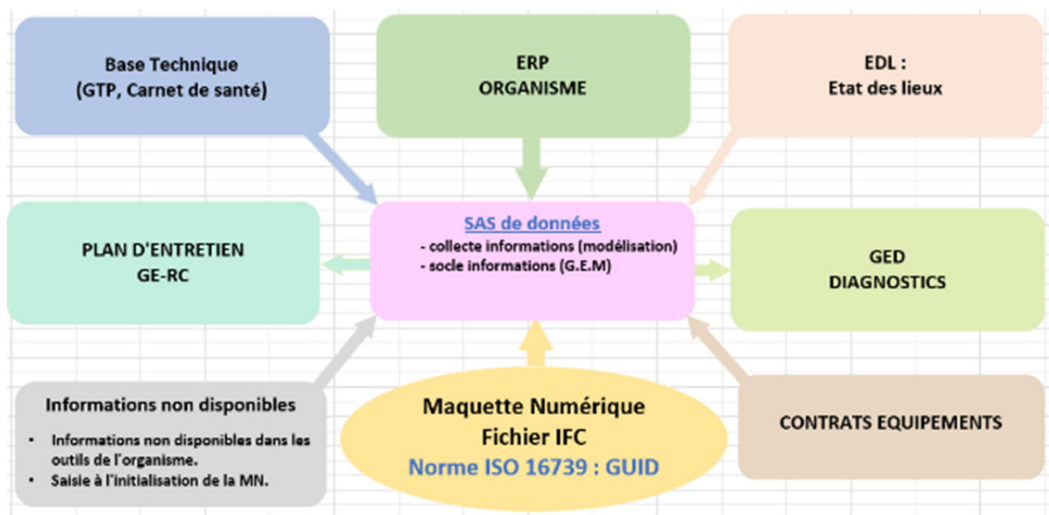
Base Technique
(GTP, Carnet de santé)

ERP
ORGANISME

EDL :
Etat des lieux

PLAN D'ENTRETIEN
GE-RC

SAS de données
- collecte informations (modélisation)
- socle informations (G.E.M)

GED
DIAGNOSTICS

Informations non disponibles
• Informations non disponibles dans les outils de l'organisme.
• Saisie à l'initialisation de la MN.

Maquette Numérique
Fichier IFC
Norme ISO 16739 : GUID

CONTRATS EQUIPEMENTS